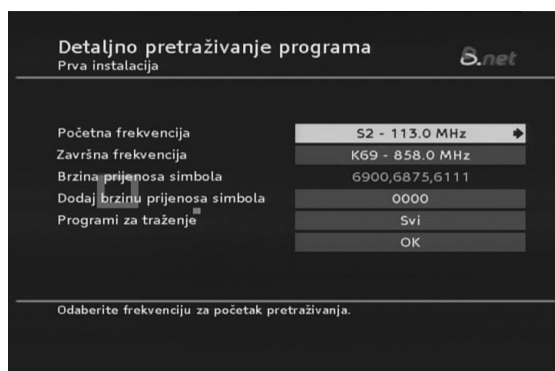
Detaljno pretraživanje programa
Prva instalacija

B.net

| | |
|---|---|
| Početna frekvencija | S2 - 113.0 MHz |
| Završna frekvencija | K69 - 858.0 MHz |
| Brzina prijenosa simbola | 6900,6875,6111 |
| Dodaj brzinu prijenosa simbola | 0000 |
| Programi za traženje | Svi |
| | OK |

Odaberite frekvenciju za početak pretraživanja.